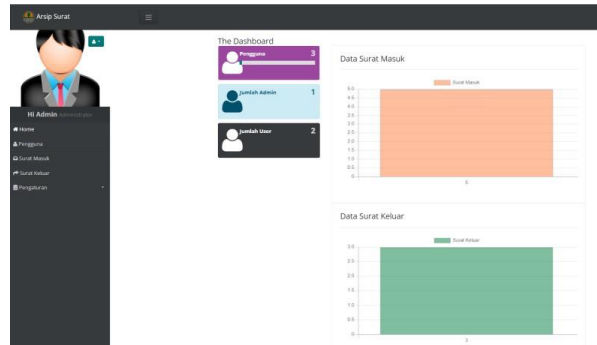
Arsip Surat

Hi Admin Administrator

Home
Pengguna
Surat Masuk
Surat Keluar
Pengaturan

The Dashboard

Pengguna 3

Jumlah Admin 1

Jumlah User 2

Data Surat Masuk

Surat Masuk

5.0
4.5
4.0
3.5
3.0
2.5
2.0
1.5
1.0
0.5
0

0

Data Surat Keluar

Surat Keluar

3.0
2.5
2.0
1.5
1.0
0.5
0

0